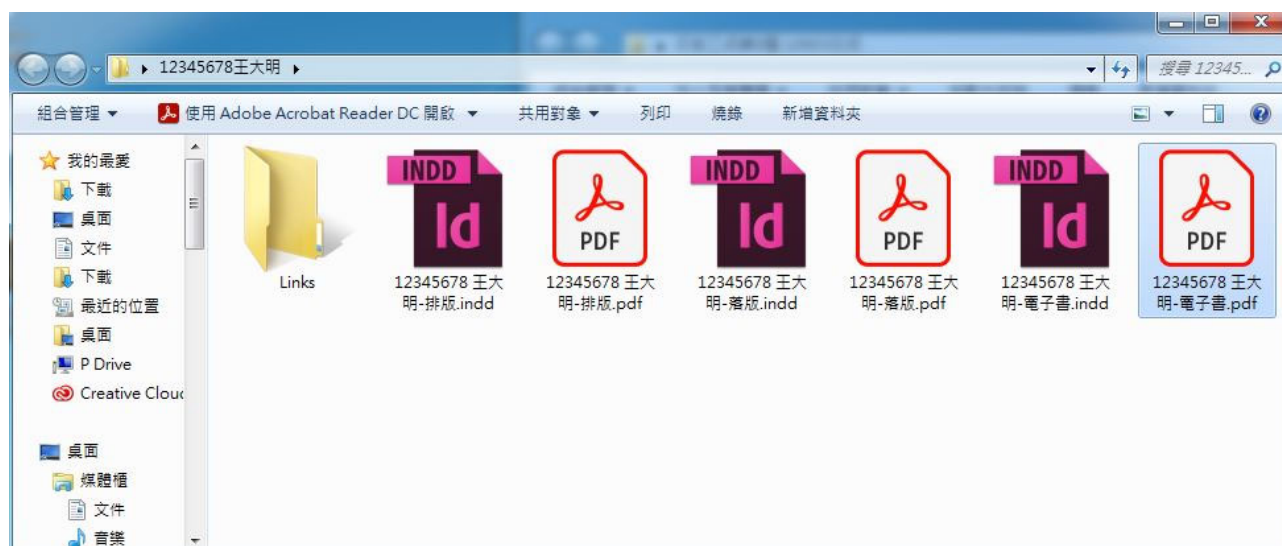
12345678王大明

搜尋 12345...

組合管理 ▾ 使用 Adobe Acrobat Reader DC 開啟 ▾ 共用對象 ▾ 列印 燒錄 新增資料夾

我的最愛
下載
桌面
文件
下載
最近的位置
桌面
P Drive
Creative Clouc

桌面
媒體櫃
文件
音樂

Links

INDD
Id
12345678 王大明-排版.indd

PDF
12345678 王大明-排版.pdf

INDD
Id
12345678 王大明-落版.indd

PDF
12345678 王大明-落版.pdf

INDD
Id
12345678 王大明-電子書.indd

PDF
12345678 王大明-電子書.pdf